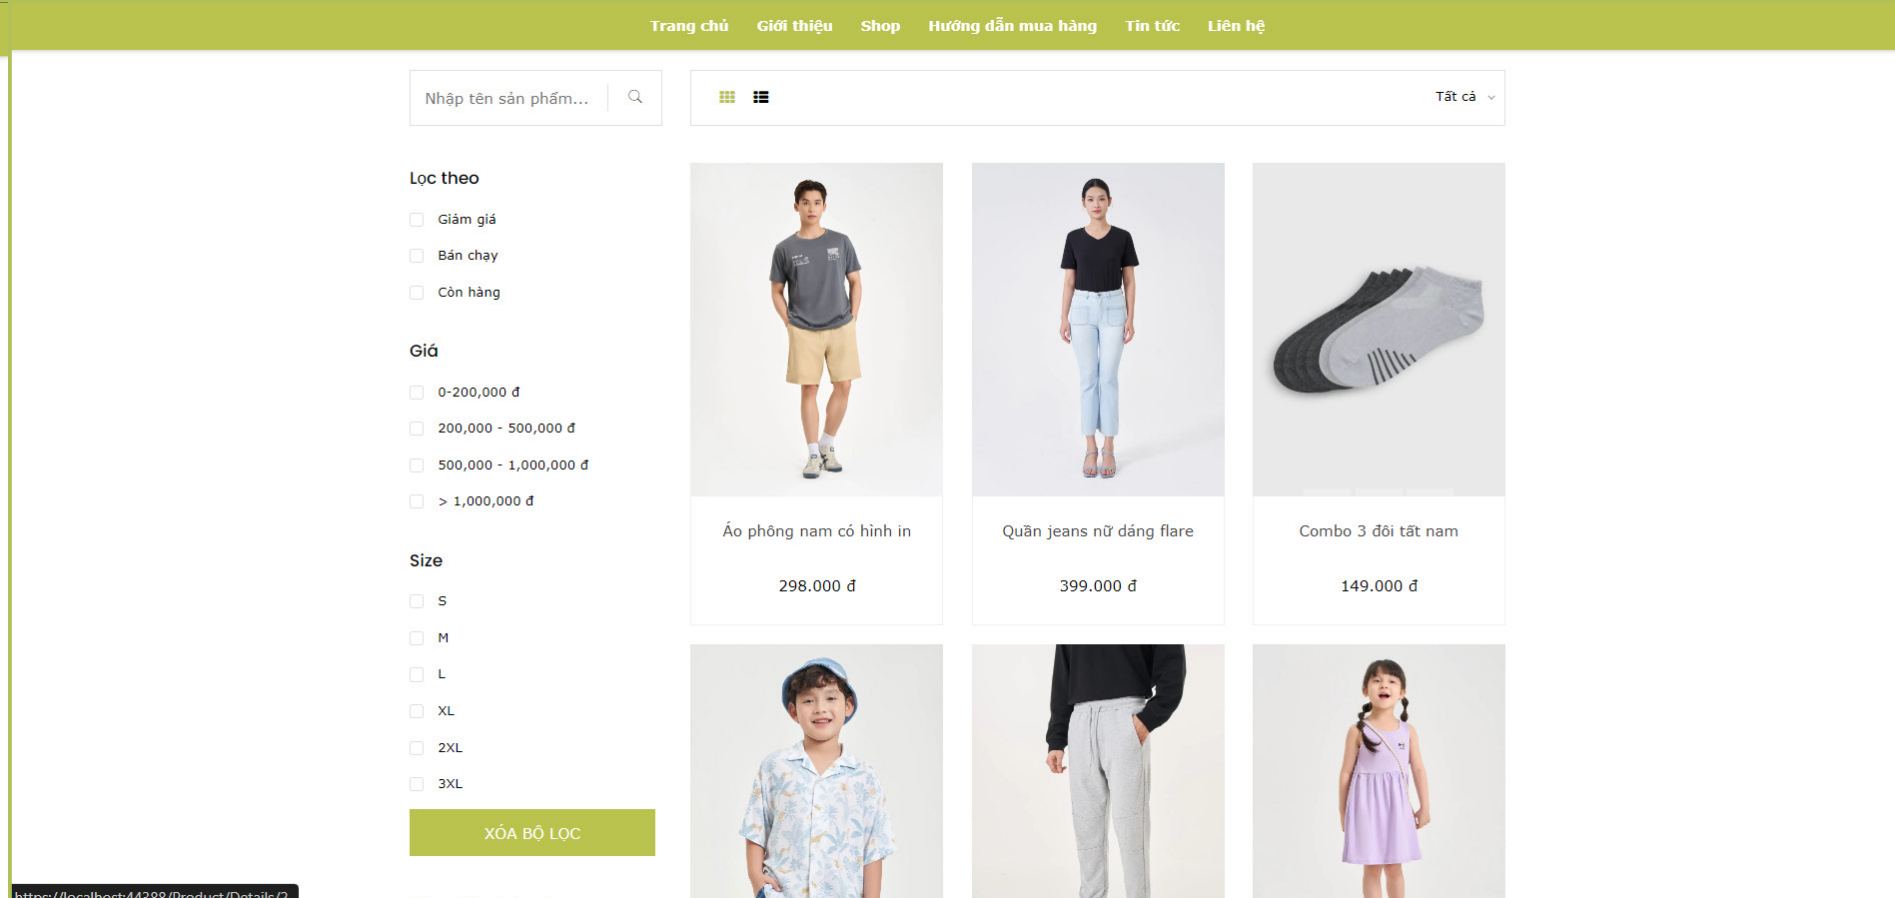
Trang chủ Giới thiệu Shop Hướng dẫn mua hàng Tin tức Liên hệ

Nhập tên sản phẩm...

Tất cả

Lọc theo

Giảm giá

Bán chạy

Còn hàng

Giá

0-200,000 đ

200,000 - 500,000 đ

500,000 - 1,000,000 đ

> 1,000,000 đ

Size

S

M

L

XL

2XL

3XL

XÓA BỘ LỌC

Áo phông nam có hình in

298.000 đ

Quần jeans nữ dáng flare

399.000 đ

Combo 3 đôi tất nam

149.000 đ

https://localhost:44388/Product/Details/2